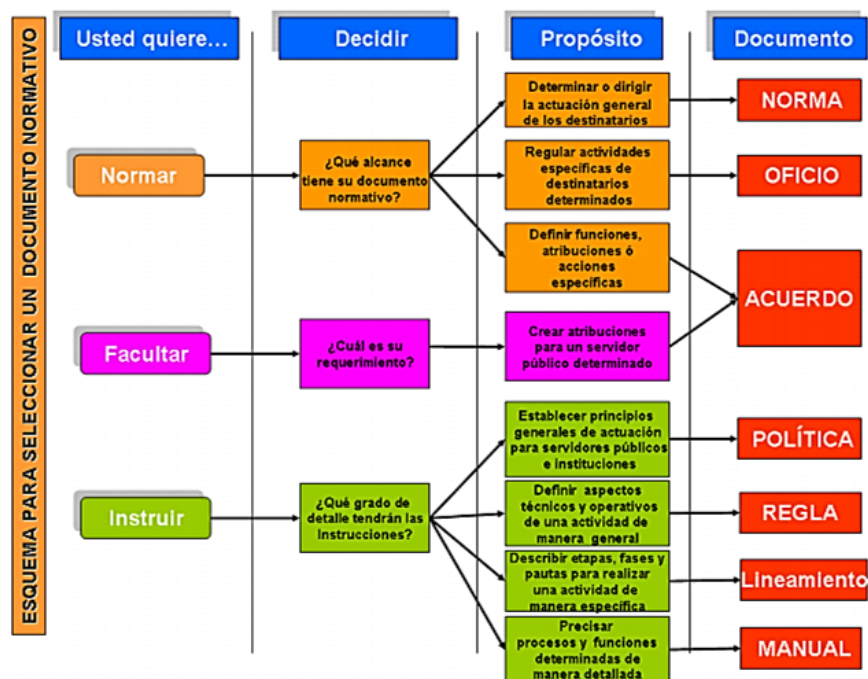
ESQUEMA PARA SELECCIONAR UN DOCUMENTO NORMATIVO

Usted quiere…

Decidir

Propósito

Documento

Normar

¿Qué alcance tiene su documento normativo?

Determinar o dirigir la actuación general de los destinatarios

NORMA

Regular actividades especificas de destinatarios determinados

OFICIO

Definir funciones, atribuciones ó acciones especificas

ACUERDO

Facultar

¿Cuál es su requerimiento?

Crear atribuciones para un servidor público determinado

Instruir

¿Qué grado de detalle tendrán las instrucciones?

Establecer principios generales de actuación para servidores públicos e instituciones

POLÍTICA

Definir aspectos técnicos y operativos de una actividad de manera general

REGLA

Describir etapas, fases y pautas para realizar una actividad de manera especifica

Lineamiento

Precisar procesos y funciones determinadas de manera detallada

MANUAL